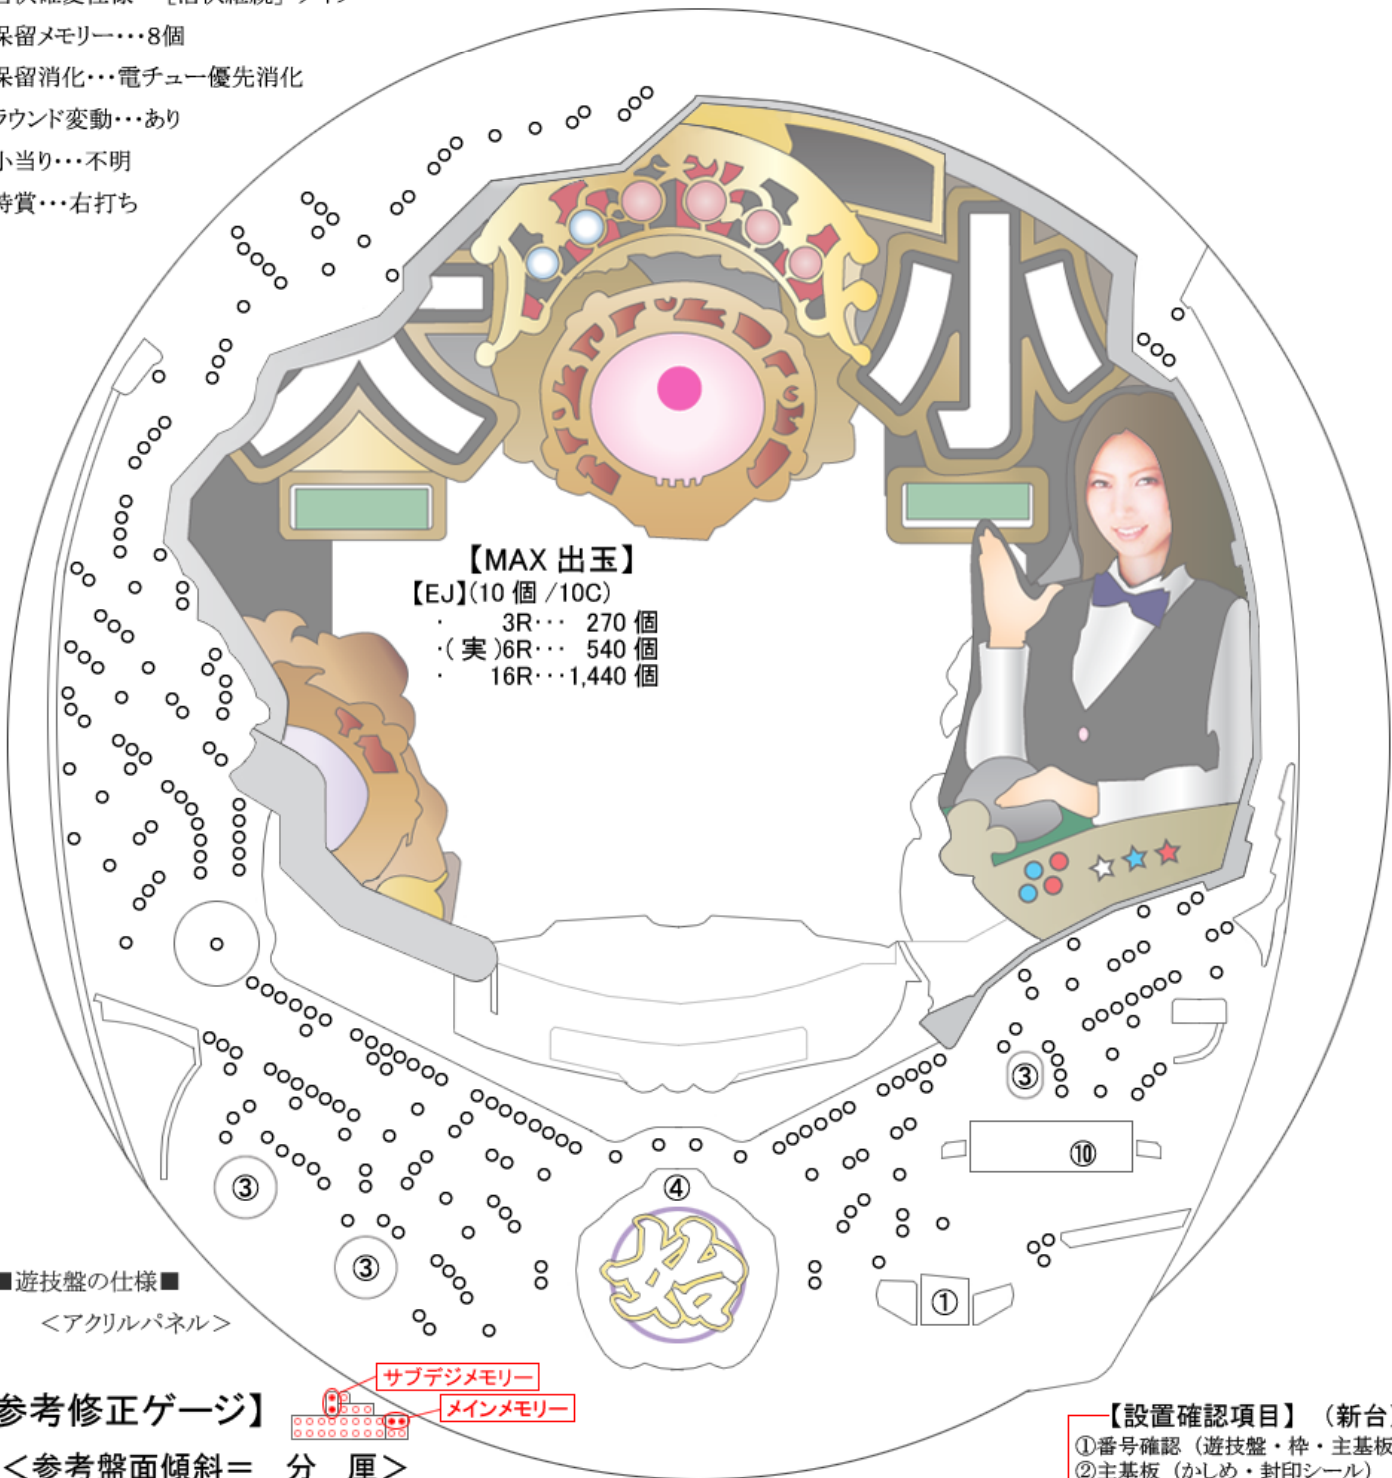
保留メモリー・・・8個
保留消化・・・電チュー優先消化
ラウンド変動・・・あり
小当り・・・不明
特賞・・・右打ち

大
小

【MAX 出玉】
【EJ】(10 個 /10C)
・ 3R・・・ 270 個
・( 実 )6R・・・ 540 個
・ 16R・・・1,440 個

③
③
③
④
⑩
①
姶

■遊技盤の仕様■
<アクリルパネル>

参考修正ゲージ】
<参考盤面傾斜＝ 分 厘>

サブデジメモリー
メインメモリー

【設置確認項目】（新台
①番号確認（遊技盤・枠・主基板
②主基板（かしめ・封印シール）